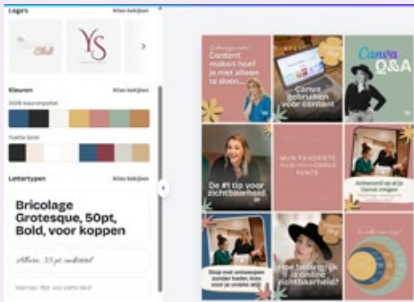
Logos
Alles bekijken
Club
YS
Kleuren
Alles bekijken
Lettertypen
Alles bekijken
Bricolage Grotesque, 50pt, Bold, voor koppen
Content maken hoef je niet alleen te doen...
Canva gebruiken voor content
Canva Q&A
Mijn favoriete Canva fonts
De #1 tip voor zichtbaarheid
Stop met ontwerpen zonder kader, kies voor een huisstijl
Hoe belangrijk is online zichtbaarheid?